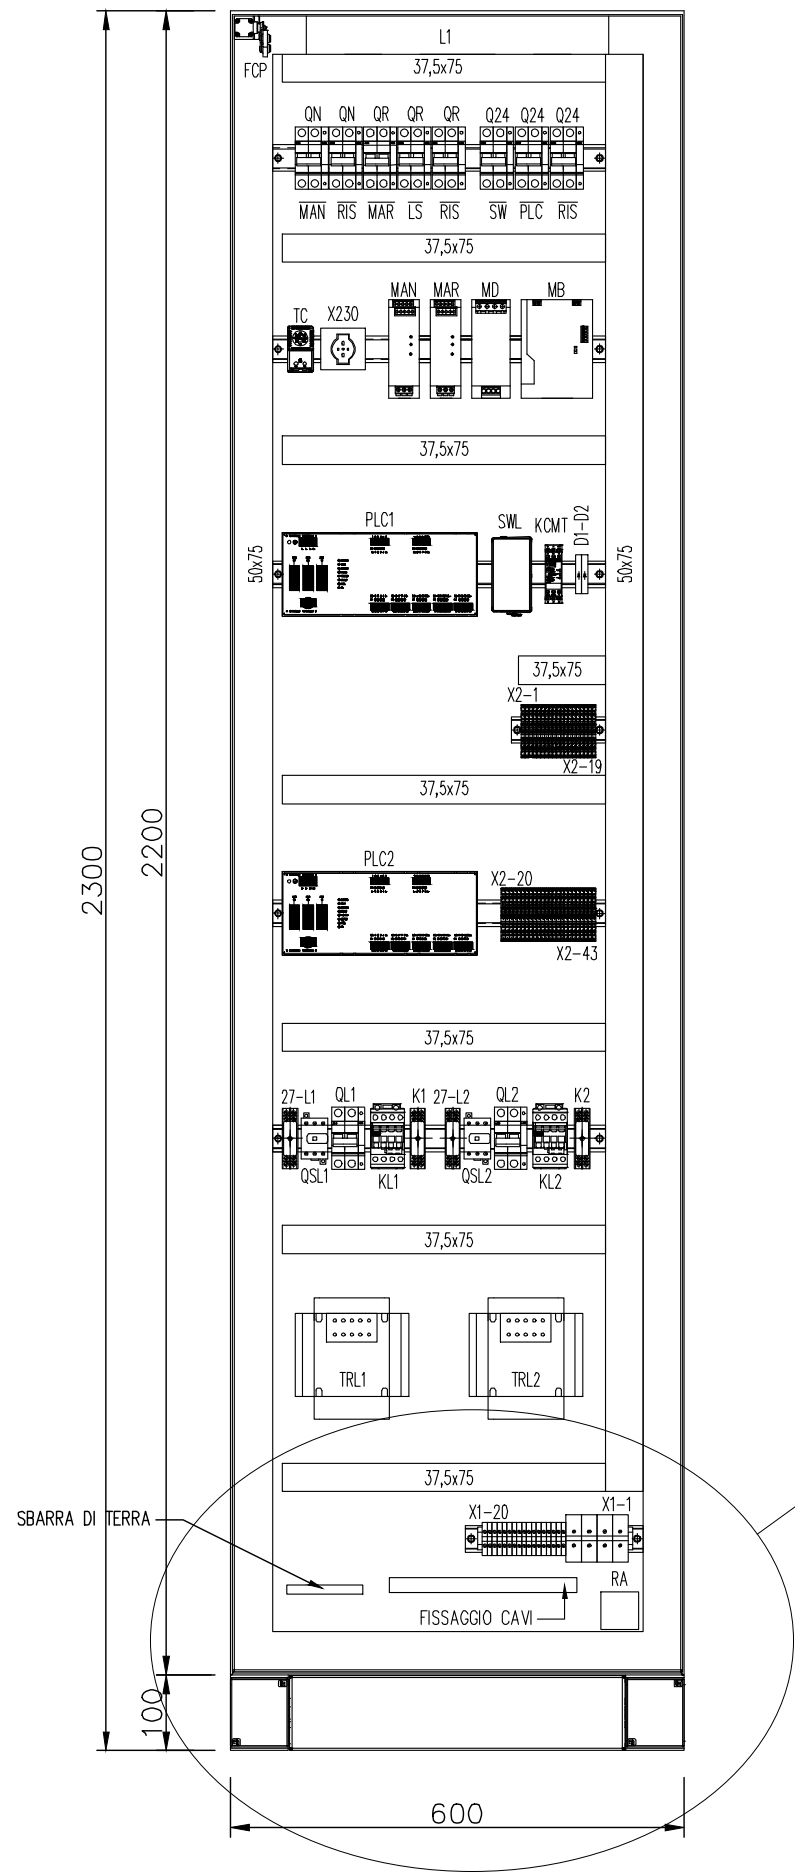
L1
FCP
37,5x75
QN QN QR QR QR Q24 Q24 Q24
MAN RIS MAR LS RIS SW PLC RIS
37,5x75
TC X230 MAN MAR MD MB
37,5x75
PLC1 SWL KCMT D1-D2
50x75
50x75
37,5x75
X2-1
X2-19
37,5x75
2300
2200
PLC2
X2-20
X2-43
37,5x75
27-L1 QL1 K1 27-L2 QL2 K2
QSL1 KL1 QSL2 KL2
37,5x75
TRL1 TRL2
37,5x75
SBARRA DI TERRA
X1-20 X1-1
RA
FISSAGGIO CAVI
100
600